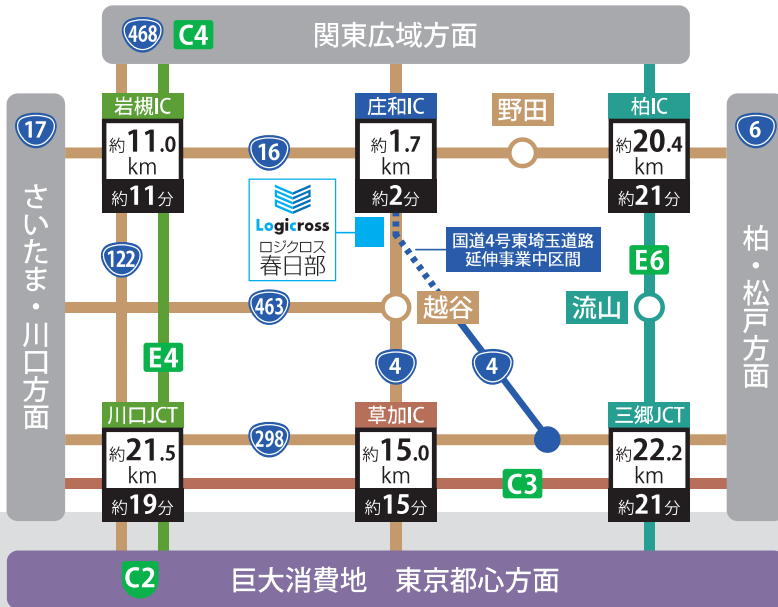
468 C4 関東広域方面

17

さいたま・川口方面

岩槻IC
約11.0 km
約11分

16

庄和IC
約1.7 km
約2分

野田

柏IC
約20.4 km
約21分

6

柏・松戸方面

Logicross
ロジクロス
春日部

国道4号東埼玉道路
延伸事業中区間

122

E6

463

越谷

流山

E4

4

4

川口JCT
約21.5 km
約19分

298

草加IC
約15.0 km
約15分

三郷JCT
約22.2 km
約21分

C3

C2 巨大消費地 東京都心方面